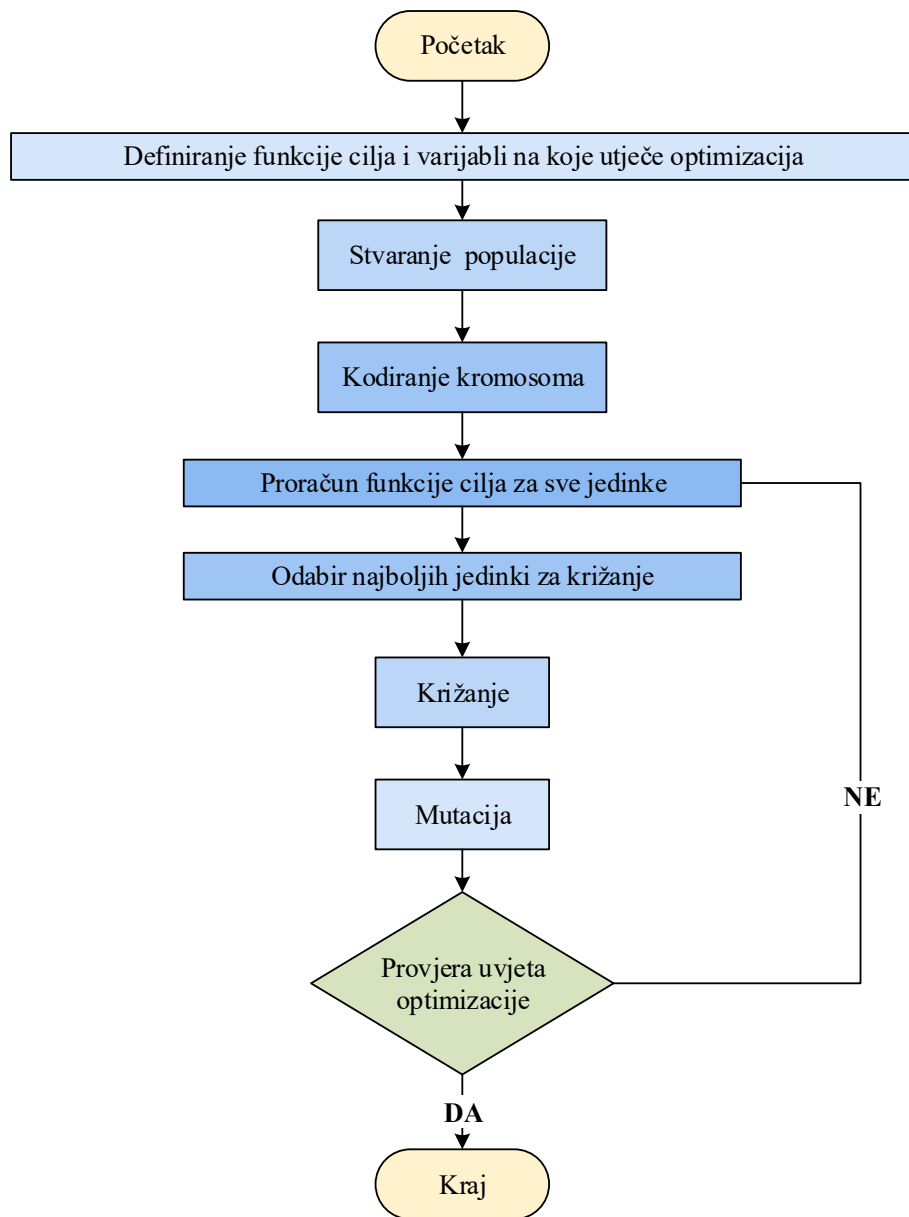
Početak

Definiranje funkcije cilja i varijabli na koje utječe optimizacija

Stvaranje populacije

Kodiranje kromosoma

Proračun funkcije cilja za sve jedinke

Odabir najboljih jedinki za križanje

Križanje

Mutacija

NE

Provjera uvjeta optimizacije

DA

Kraj